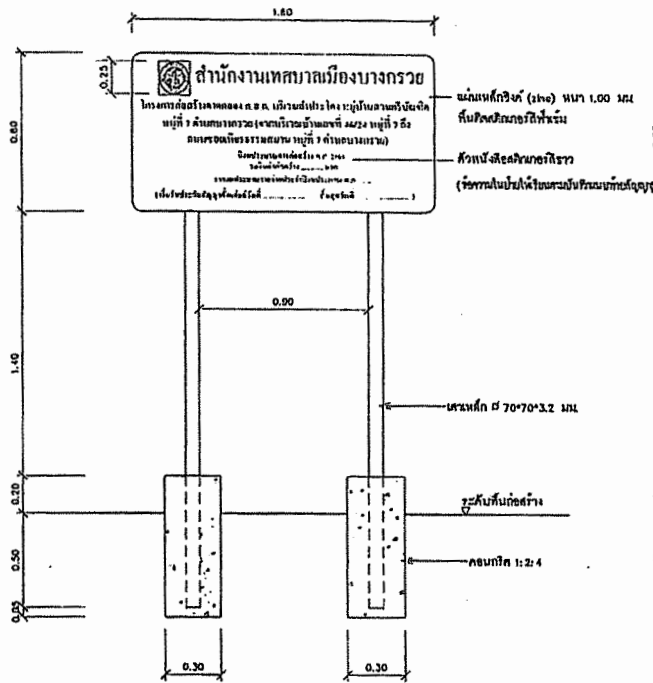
1.80

0.25

0.80

สำนักงานเทศบาลเมืองบางกรวย

โครงการก่อสร้างลาดคลอง ค.ส.ล. บริเวณลำประโดง ... หมู่ที่ 3 ตำบลบางกรวย (จากบริเวณบ้านเลขที่ 44/24 หมู่ที่ 3 ถึง ถนนเรวดีเพียรธรรมสถาน หมู่ที่ 3 ตำบลบางกรวย)

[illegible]

แผ่นเหล็กซิงค์ (ชิงค์) หนา 1.00 มม. พื้นสีเคลือบกรอบสีฟ้าเข้ม

ตัวหนังสือสีกรมท่าสีขาว

(รายละเอียดในป้ายให้ปรับตามบันทึกขนาดก่อสร้าง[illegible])

0.90

1.40

เสาเหล็ก ø 70*70*3.2 มม.

0.20

ระดับพื้นก่อสร้าง

0.50

คอนกรีต 1:2:4

0.05

0.30

0.30